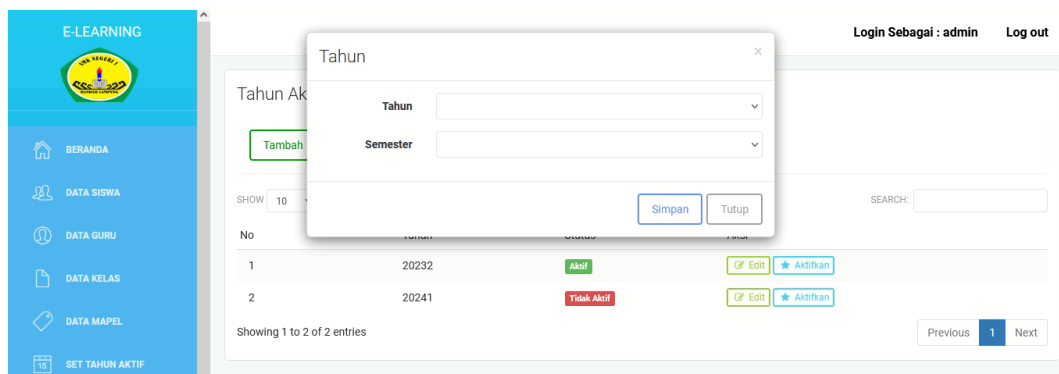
E-LEARNING

SMK NEGERI
BANDAR LAMPUNG

BERANDA
DATA SISWA
DATA GURU
DATA KELAS
DATA MAPEL
SET TAHUN AKTIF

Login Sebagai : admin Log out

Tahun Ak

Tambah

SHOW 10

SEARCH:

| No | Tahun | Status | Aksi |
|---|---|---|---|
| 1 | 20232 | Aktif | Edit Aktifkan |
| 2 | 20241 | Tidak Aktif | Edit Aktifkan |

Showing 1 to 2 of 2 entries

Previous 1 Next

Tahun ×

Tahun

Semester

Simpan Tutup